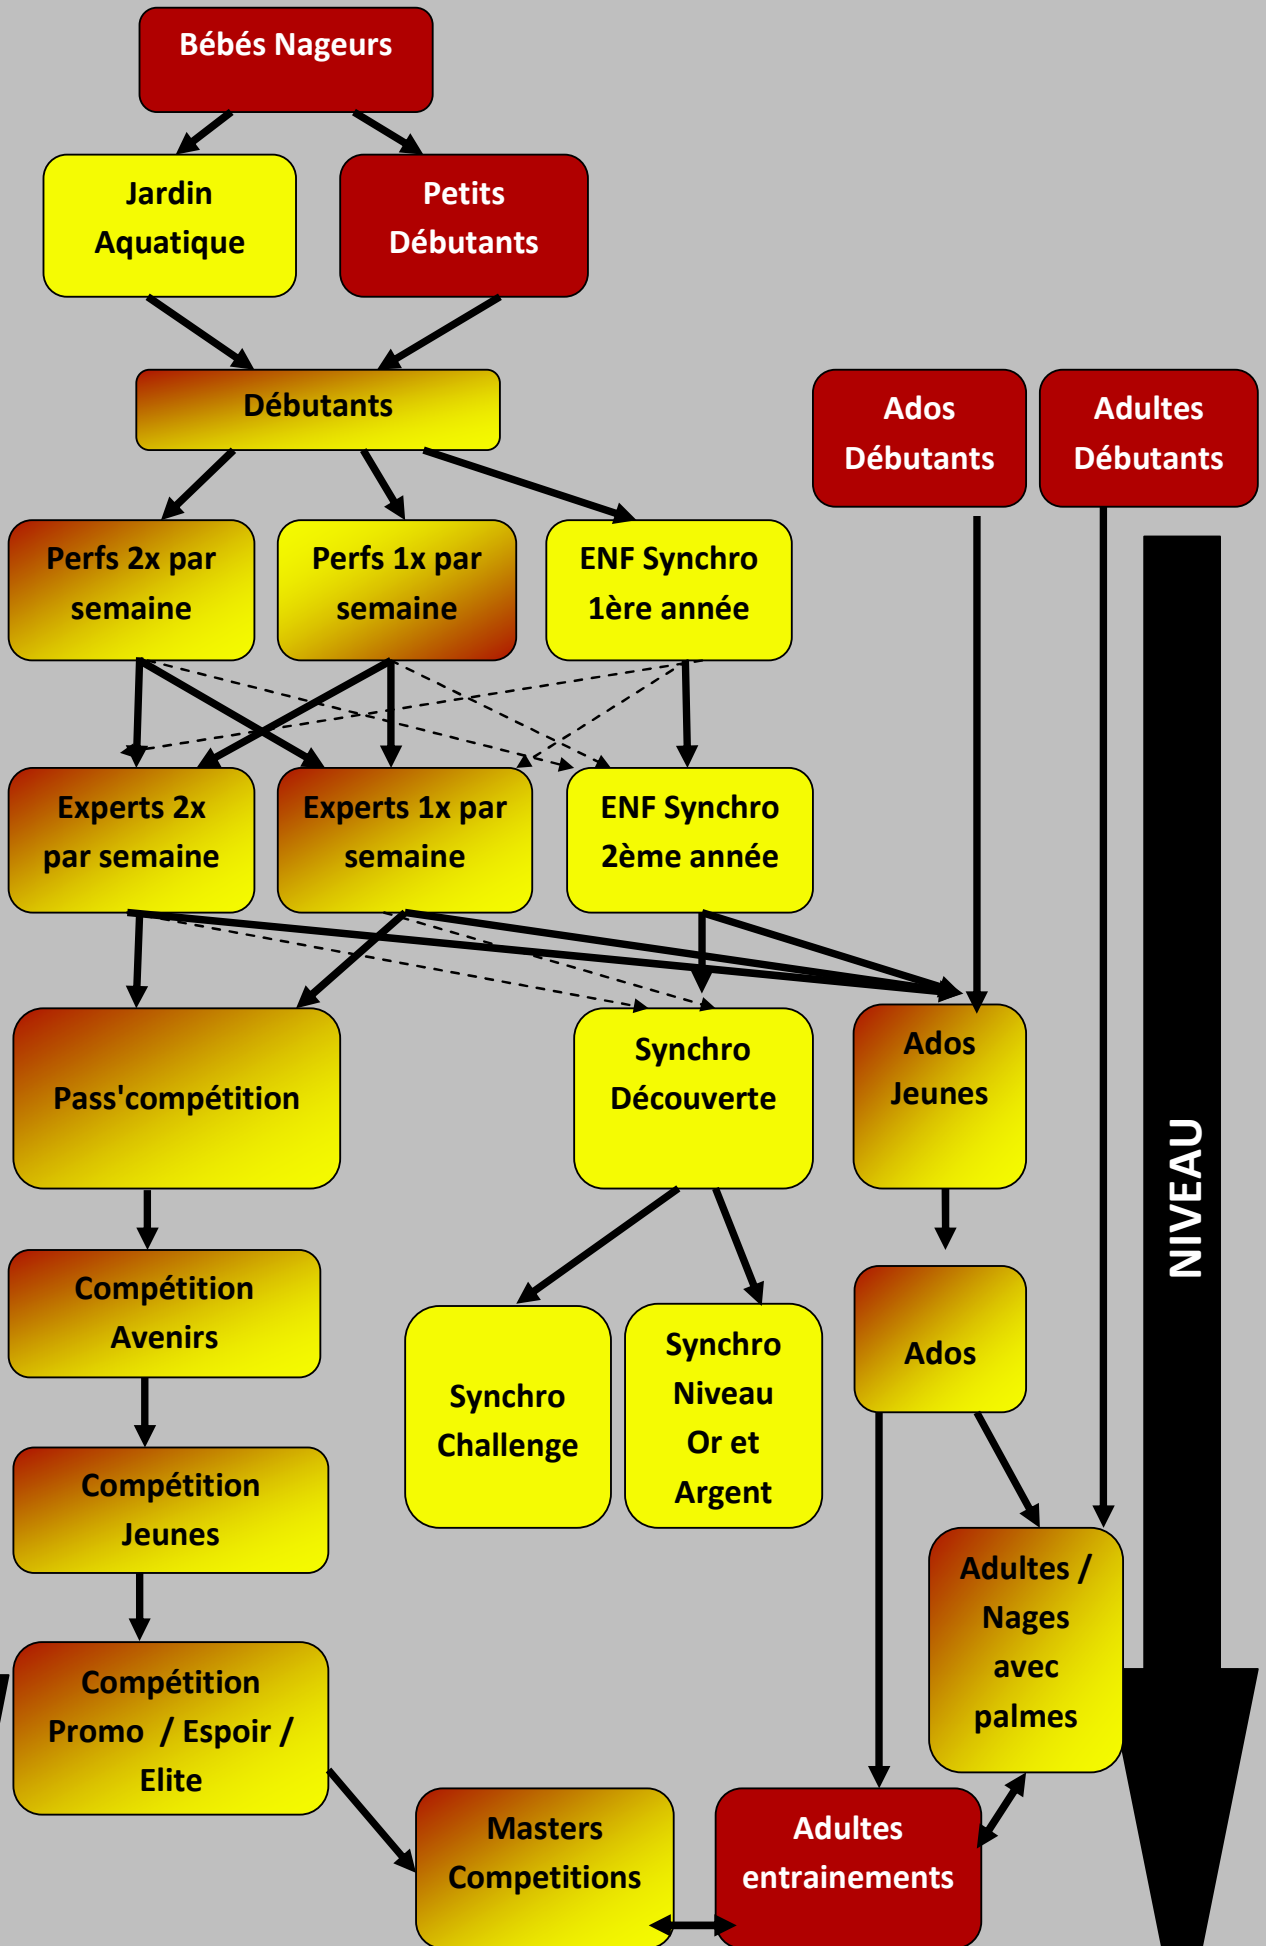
Bébés Nageurs

Jardin Aquatique

Petits Débutants

Débutants

Ados Débutants

Adultes Débutants

Perfs 2x par semaine

Perfs 1x par semaine

ENF Synchro 1ère année

Experts 2x par semaine

Experts 1x par semaine

ENF Synchro 2ème année

Pass'compétition

Synchro Découverte

Ados Jeunes

NIVEAU

Compétition Avenirs

Synchro Challenge

Synchro Niveau Or et Argent

Ados

Compétition Jeunes

Adultes / Nages avec palmes

Compétition Promo / Espoir / Elite

Masters Competitions

Adultes entrainements